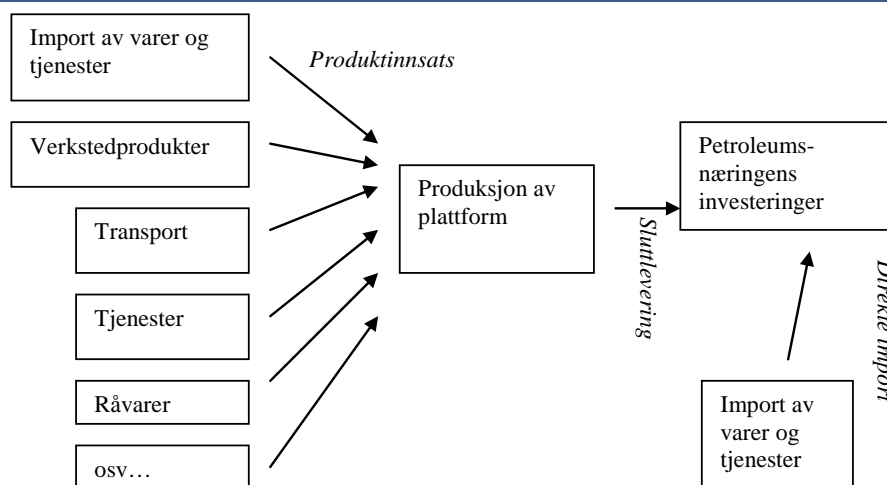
Import av varer og tjenester

Produktinnsats

Verkstedprodukter

Transport

Tjenester

Råvarer

osv…

Produksjon av plattform

Sluttlevering

Petroleumsnæringens investeringer

Direkte import

Import av varer og tjenester